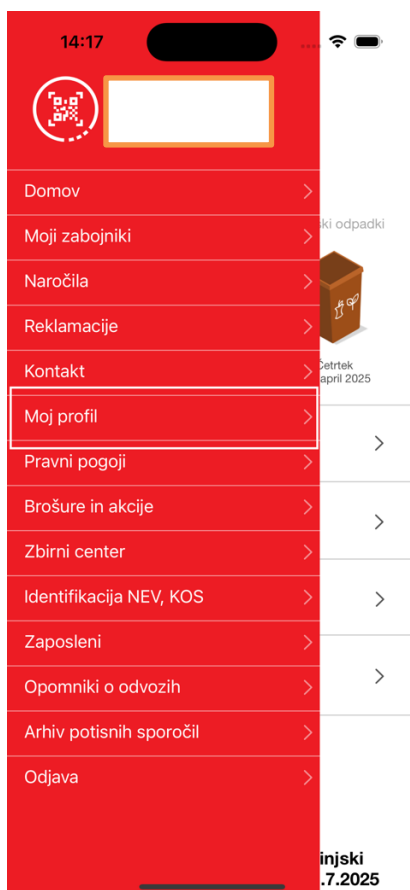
14:17

Domov
Moji zabojniki
Naročila
Reklamacije
Kontakt
Moj profil
Pravni pogoji
Brošure in akcije
Zbirni center
Identifikacija NEV, KOS
Zaposleni
Opomniki o odvozih
Arhiv potisnih sporočil
Odjava

ki odpadki
Četrtek
april 2025

injski
.7.2025